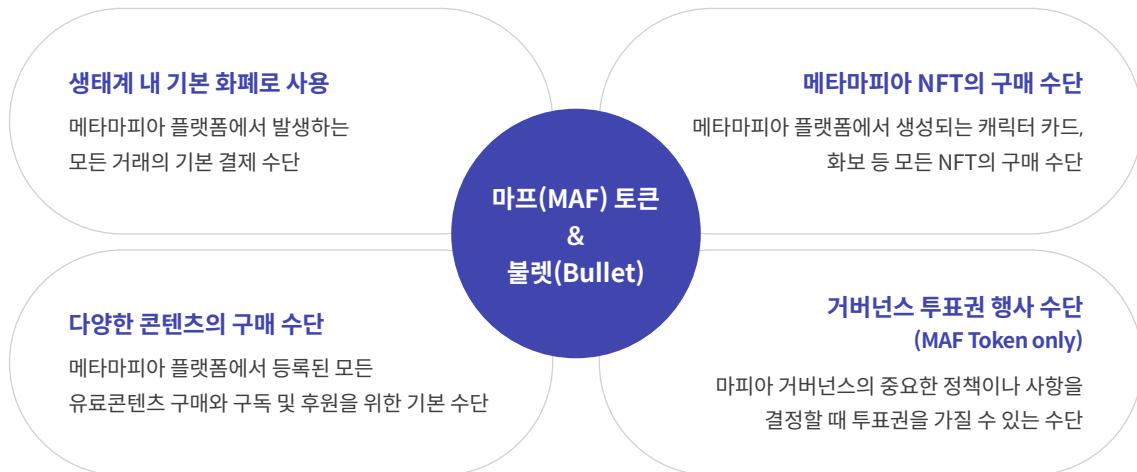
생태계 내 기본 화폐로 사용

메타마피아 플랫폼에서 발생하는 모든 거래의 기본 결제 수단

메타마피아 NFT의 구매 수단

메타마피아 플랫폼에서 생성되는 캐릭터 카드, 화보 등 모든 NFT의 구매 수단

마프(MAF) 토큰 & 불렛(Bullet)

다양한 콘텐츠의 구매 수단

메타마피아 플랫폼에서 등록된 모든 유료콘텐츠 구매와 구독 및 후원을 위한 기본 수단

거버넌스 투표권 행사 수단 (MAF Token only)

마피아 거버넌스의 중요한 정책이나 사항을 결정할 때 투표권을 가질 수 있는 수단